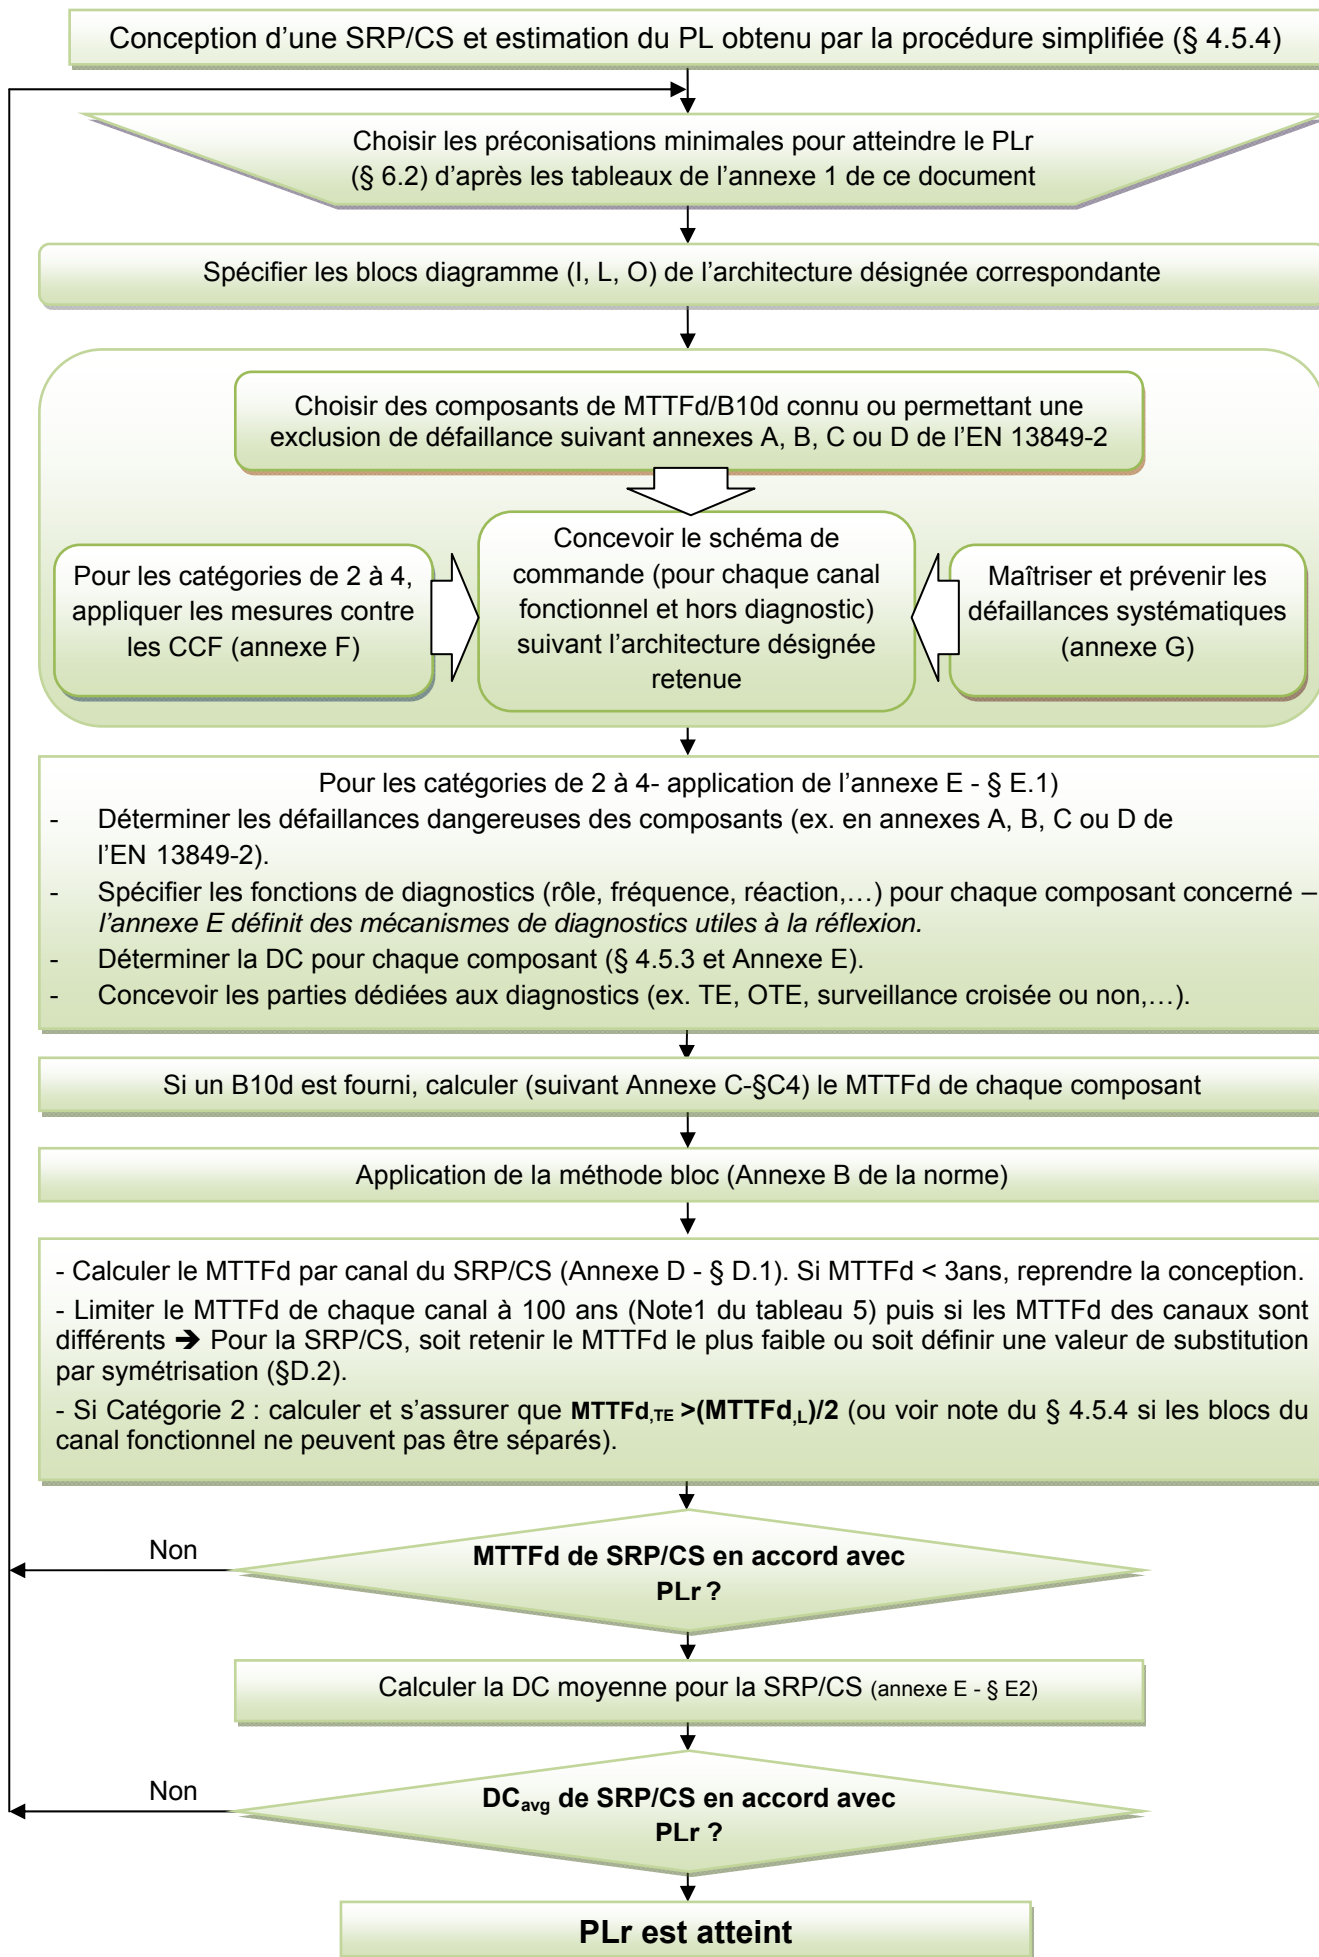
Conception d’une SRP/CS et estimation du PL obtenu par la procédure simplifiée (§ 4.5.4)

Choisir les préconisations minimales pour atteindre le PLr (§ 6.2) d’après les tableaux de l’annexe 1 de ce document

Spécifier les blocs diagramme (I, L, O) de l’architecture désignée correspondante

Choisir des composants de MTTFd/B10d connu ou permettant une exclusion de défaillance suivant annexes A, B, C ou D de l’EN 13849-2

Pour les catégories de 2 à 4, appliquer les mesures contre les CCF (annexe F)

Concevoir le schéma de commande (pour chaque canal fonctionnel et hors diagnostic) suivant l’architecture désignée retenue

Maîtriser et prévenir les défaillances systématiques (annexe G)

Pour les catégories de 2 à 4- application de l’annexe E - § E.1)
- Déterminer les défaillances dangereuses des composants (ex. en annexes A, B, C ou D de l’EN 13849-2).
- Spécifier les fonctions de diagnostics (rôle, fréquence, réaction,…) pour chaque composant concerné – *l’annexe E définit des mécanismes de diagnostics utiles à la réflexion.*
- Déterminer la DC pour chaque composant (§ 4.5.3 et Annexe E).
- Concevoir les parties dédiées aux diagnostics (ex. TE, OTE, surveillance croisée ou non,…).

Si un B10d est fourni, calculer (suivant Annexe C-§C4) le MTTFd de chaque composant

Application de la méthode bloc (Annexe B de la norme)

- Calculer le MTTFd par canal du SRP/CS (Annexe D - § D.1). Si MTTFd < 3ans, reprendre la conception.

- Limiter le MTTFd de chaque canal à 100 ans (Note1 du tableau 5) puis si les MTTFd des canaux sont différents ➔ Pour la SRP/CS, soit retenir le MTTFd le plus faible ou soit définir une valeur de substitution par symétrisation (§D.2).

- Si Catégorie 2 : calculer et s’assurer que **MTTFd,$_{TE}$ >(MTTFd,$_{L}$)/2** (ou voir note du § 4.5.4 si les blocs du canal fonctionnel ne peuvent pas être séparés).

Non

**MTTFd de SRP/CS en accord avec PLr ?**

Calculer la DC moyenne pour la SRP/CS (annexe E - § E2)

Non

**DC$_{avg}$ de SRP/CS en accord avec PLr ?**

**PLr est atteint**